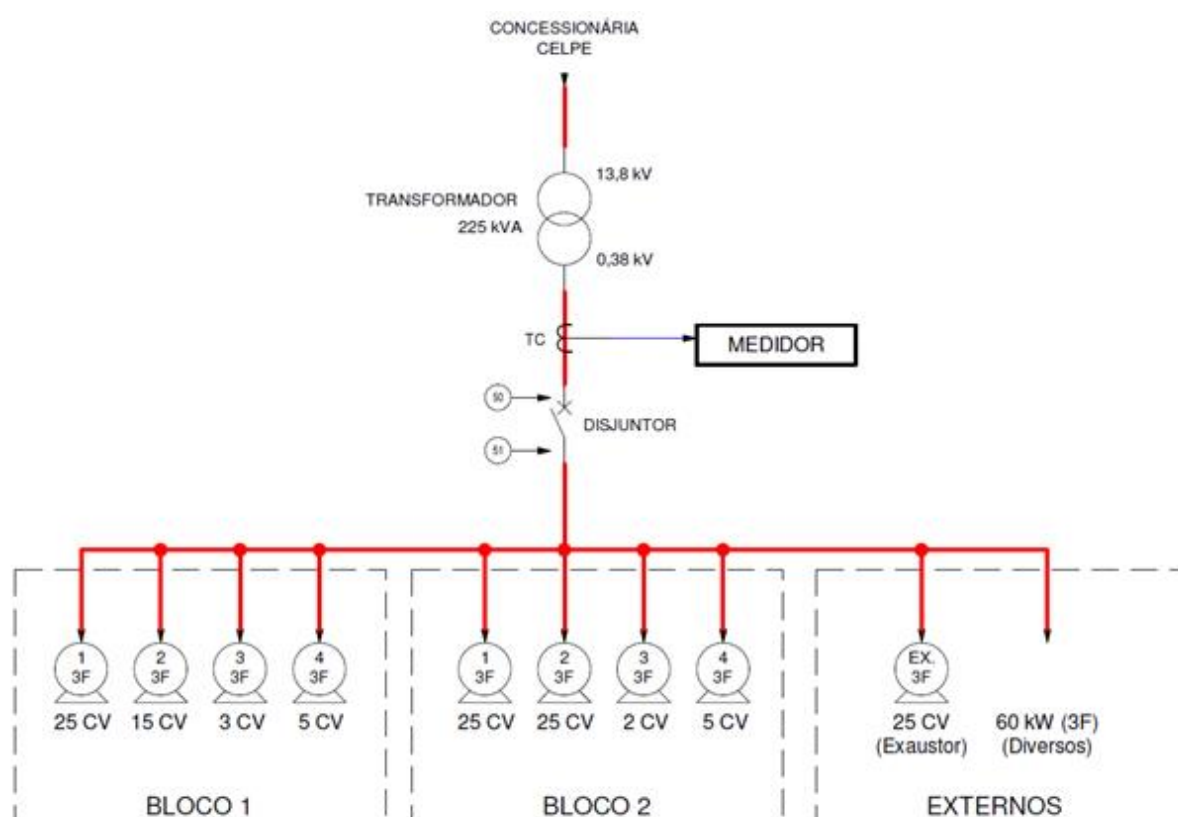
CONCESSIONÁRIA
CELPE

13,8 kV

TRANSFORMADOR
225 kVA

0,38 kV

TC

MEDIDOR

50

DISJUNTOR

51

1
3F
25 CV

2
3F
15 CV

3
3F
3 CV

4
3F
5 CV

BLOCO 1

1
3F
25 CV

2
3F
25 CV

3
3F
2 CV

4
3F
5 CV

BLOCO 2

EX.
3F
25 CV
(Exaustor)

60 kW (3F)
(Diversos)

EXTERNOS